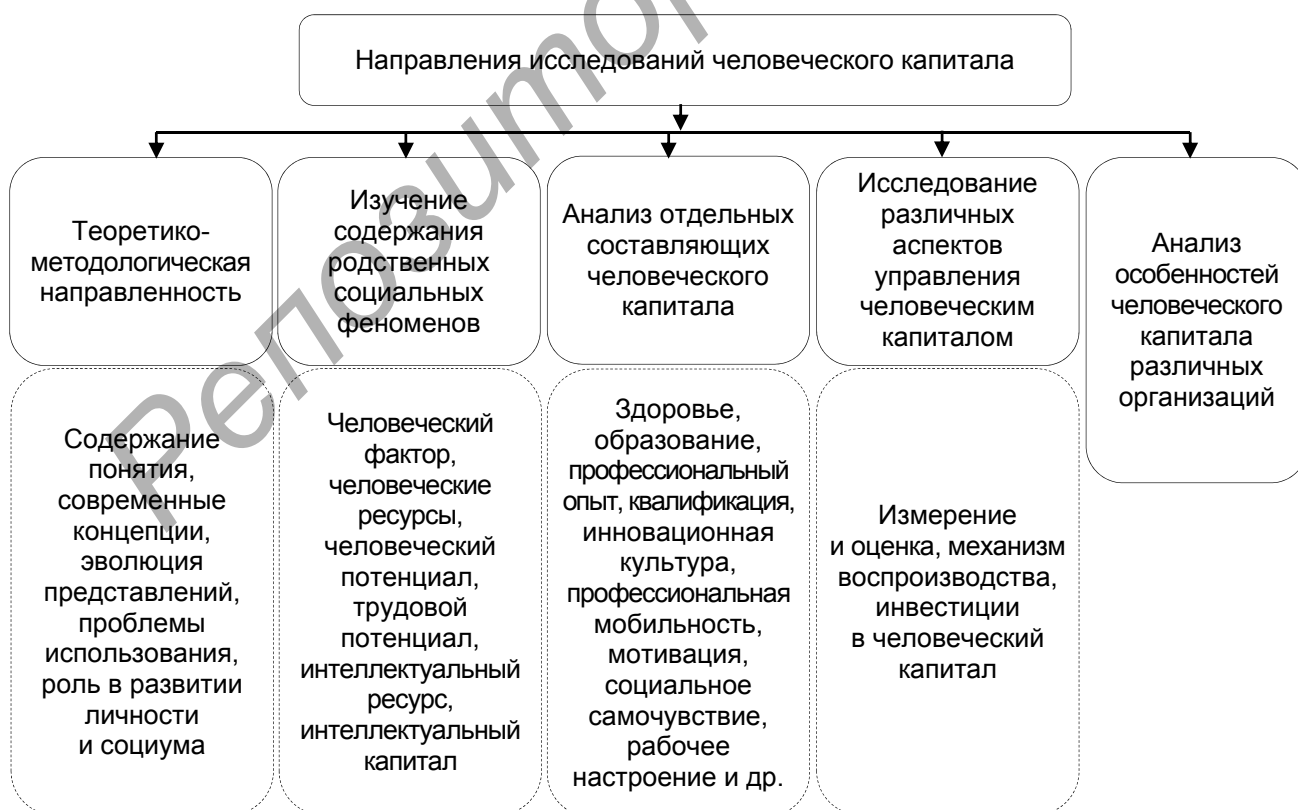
Направления исследований человеческого капитала

Теоретико-методологическая направленность

Изучение содержания родственных социальных феноменов

Анализ отдельных составляющих человеческого капитала

Исследование различных аспектов управления человеческим капиталом

Анализ особенностей человеческого капитала различных организаций

Содержание понятия, современные концепции, эволюция представлений, проблемы использования, роль в развитии личности и социума

Человеческий фактор, человеческие ресурсы, человеческий потенциал, трудовой потенциал, интеллектуальный ресурс, интеллектуальный капитал

Здоровье, образование, профессиональный опыт, квалификация, инновационная культура, профессиональная мобильность, мотивация, социальное самочувствие, рабочее настроение и др.

Измерение и оценка, механизм воспроизводства, инвестиции в человеческий капитал

Репозиторий